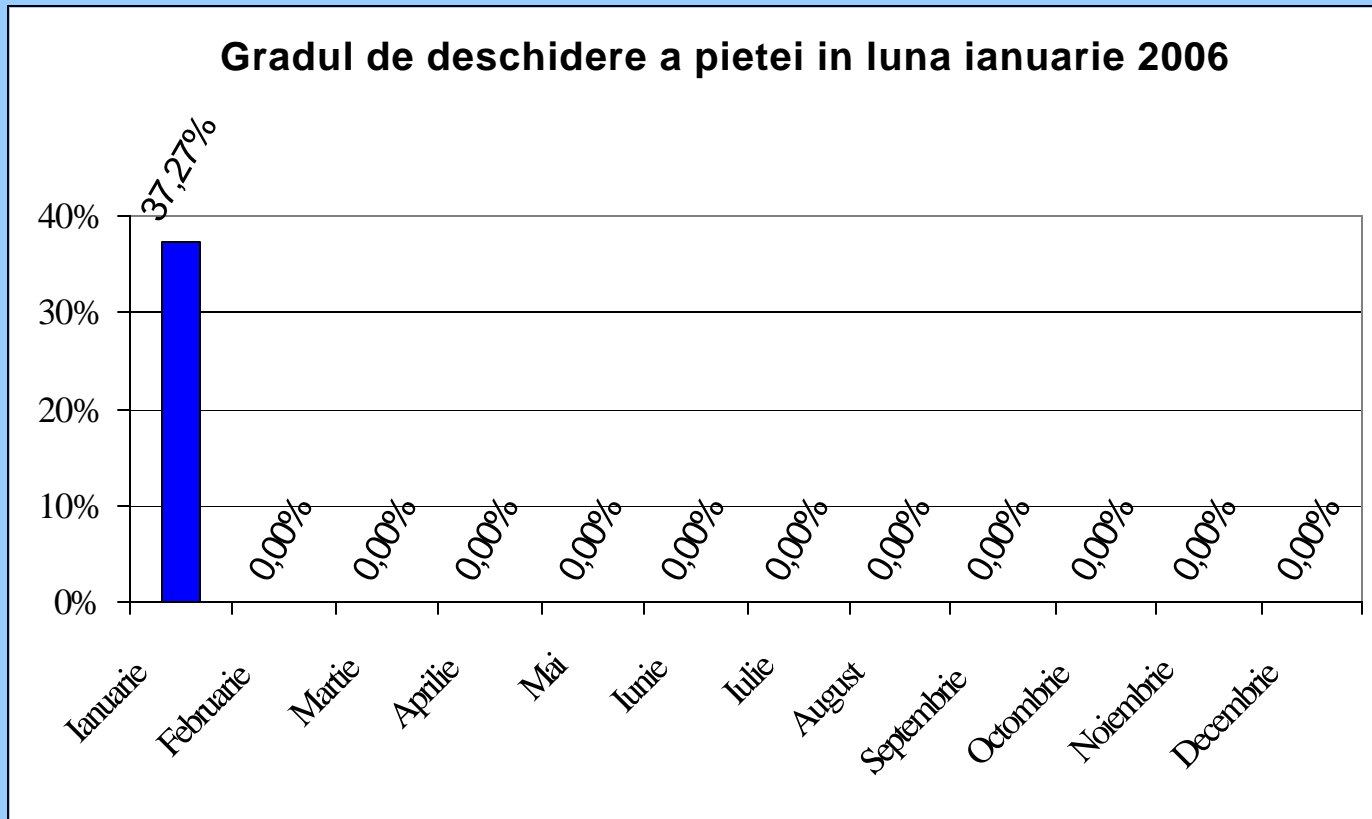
Gradul de deschidere a pietei in luna ianuarie 2006

40%
30%
20%
10%
0%

37,27%
0,00%
0,00%
0,00%
0,00%
0,00%
0,00%
0,00%
0,00%
0,00%
0,00%
0,00%

Ianuarie
Februarie
Martie
Aprilie
Mai
Iunie
Iulie
August
Septembrie
Octombrie
Noiembrie
Decembrie